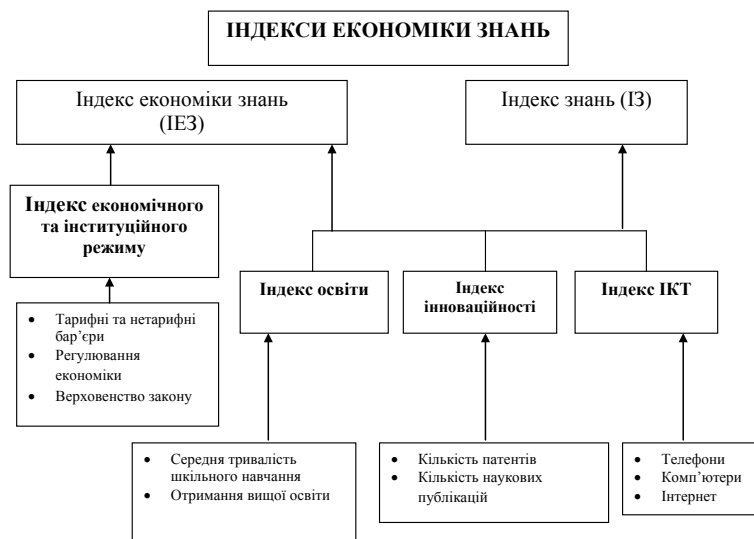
ІНДЕКСИ ЕКОНОМІКИ ЗНАНЬ

Індекс економіки знань (ІЕЗ)

Індекс знань (ІЗ)

Індекс економічного та інституційного режиму

- Тарифні та нетарифні бар'єри
- Регулювання економіки
- Верховенство закону

Індекс освіти

- Середня тривалість шкільного навчання
- Отримання вищої освіти

Індекс інноваційності

- Кількість патентів
- Кількість наукових публікацій

Індекс ІКТ

- Телефони
- Комп'ютери
- Інтернет